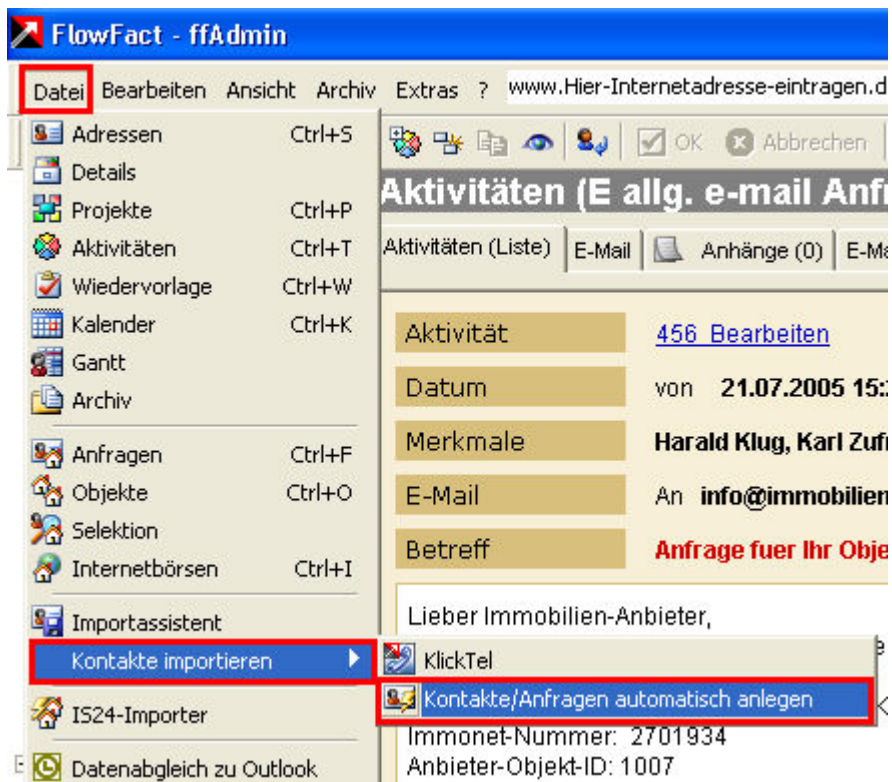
FlowFact - ffAdmin

Datei Bearbeiten Ansicht Archiv Extras ? www.Hier-Internetadresse-eintragen.d

Adressen Ctrl+S
Details
Projekte Ctrl+P
Aktivitäten Ctrl+T
Wiedervorlage Ctrl+W
Kalender Ctrl+K
Gantt
Archiv
Anfragen Ctrl+F
Objekte Ctrl+O
Selektion
Internetbörsen Ctrl+I
Importassistent
Kontakte importieren
IS24-Importer
Datenabgleich zu Outlook

KlickTel
Kontakte/Anfragen automatisch anlegen

OK Abbrechen

Aktivitäten (E allg. e-mail Anf

Aktivitäten (Liste) E-Mail Anhänge (0) E-M

| Aktivität | 456 Bearbeiten |
|---|---|
| Datum | von 21.07.2005 15: |
| Merkmale | Harald Klug, Karl Zuf |
| E-Mail | An info@immobilie |
| Betreff | Anfrage fuer Ihr Obj |

Lieber Immobilien-Anbieter,

Immonet-Nummer: 2701934
Anbieter-Objekt-ID: 1007